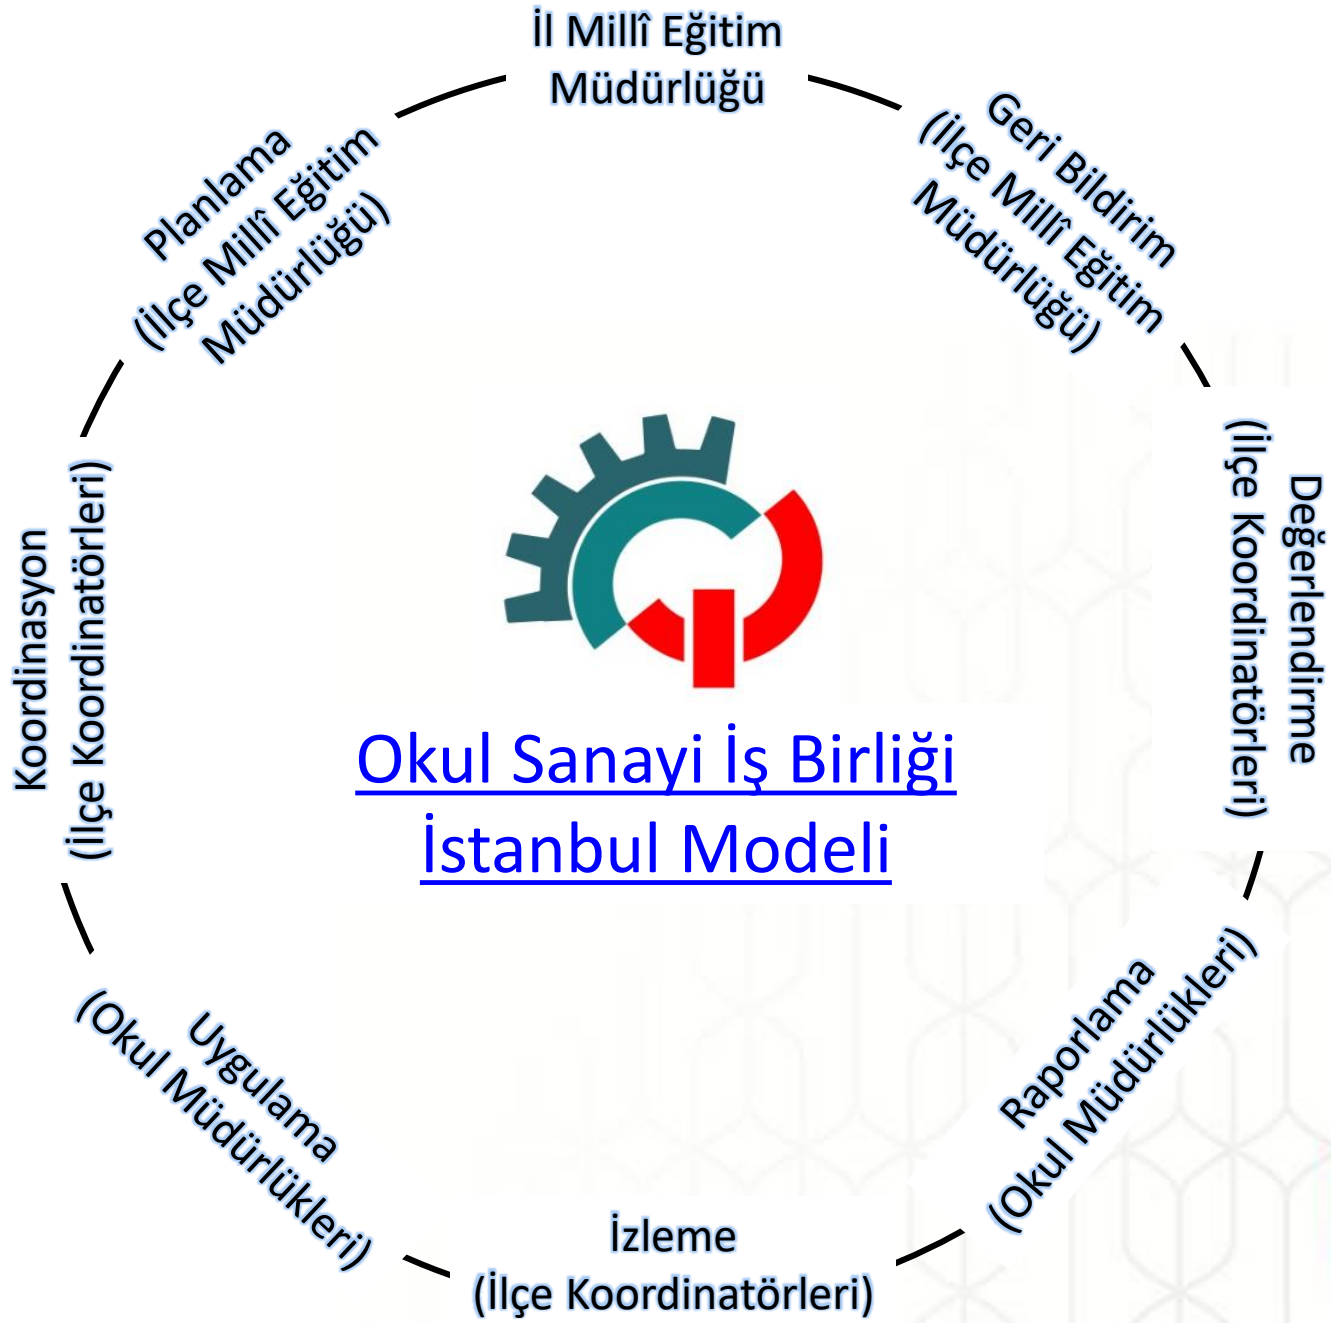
İl Millî Eğitim Müdürlüğü

Geri Bildirim (İlçe Millî Eğitim Müdürlüğü)

Değerlendirme (İlçe Koordinatörleri)

Raporlama (Okul Müdürlükleri)

İzleme (İlçe Koordinatörleri)

Uygulama (Okul Müdürlükleri)

Koordinasyon (İlçe Koordinatörleri)

Planlama (İlçe Millî Eğitim Müdürlüğü)

Okul Sanayi İş Birliği
İstanbul Modeli